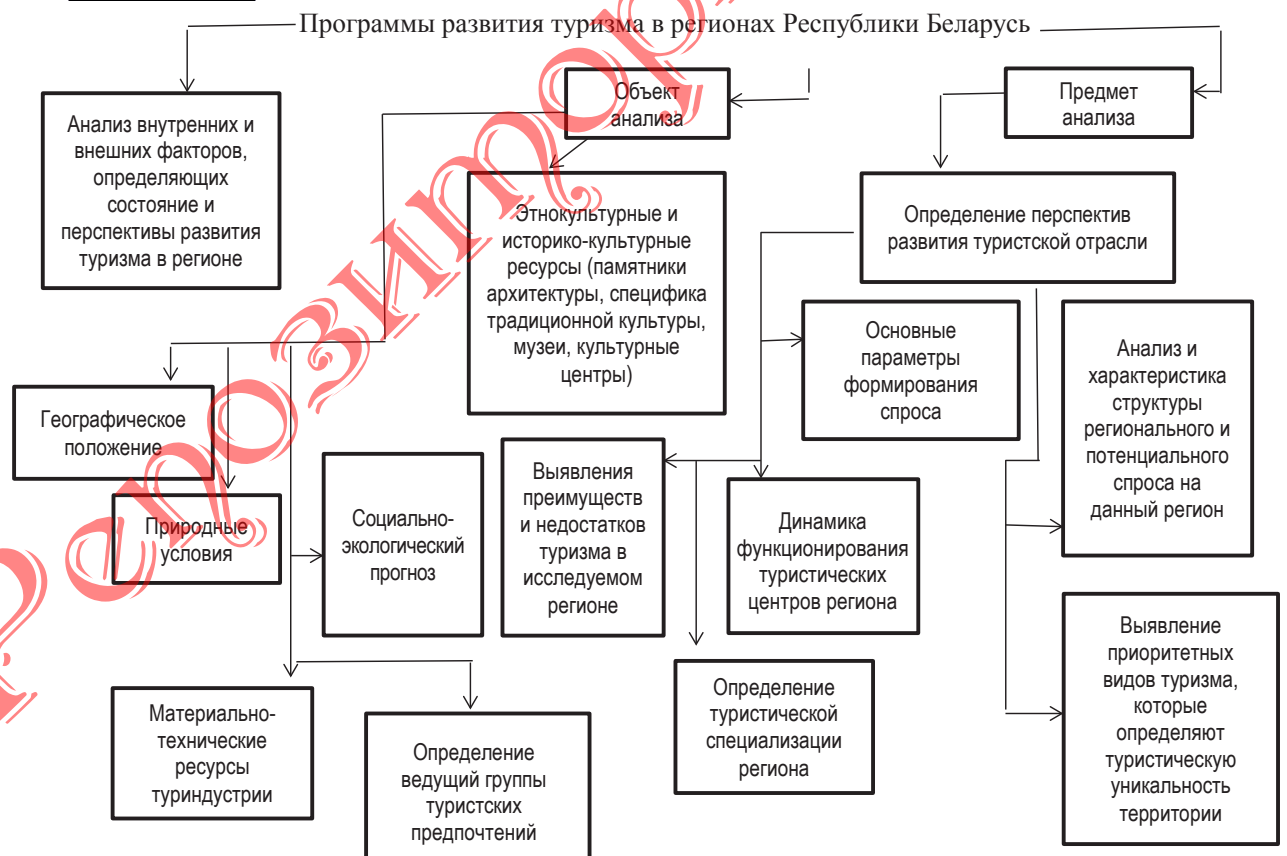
Программы развития туризма в регионах Республики Беларусь

Объект анализа

Предмет анализа

Анализ внутренних и внешних факторов, определяющих состояние и перспективы развития туризма в регионе

Этнокультурные и историко-культурные ресурсы (памятники архитектуры, специфика традиционной культуры, музеи, культурные центры)

Определение перспектив развития туристской отрасли

Основные параметры формирования спроса

Анализ и характеристика структуры регионального и потенциального спроса на данный регион

Географическое положение

Природные условия

Социально-экологический прогноз

Выявления преимуществ и недостатков туризма в исследуемом регионе

Динамика функционирования туристических центров региона

Выявление приоритетных видов туризма, которые определяют туристическую уникальность территории

Материально-технические ресурсы туриндустрии

Определение ведущий группы туристских предпочтений

Определение туристической специализации региона

репозиторий